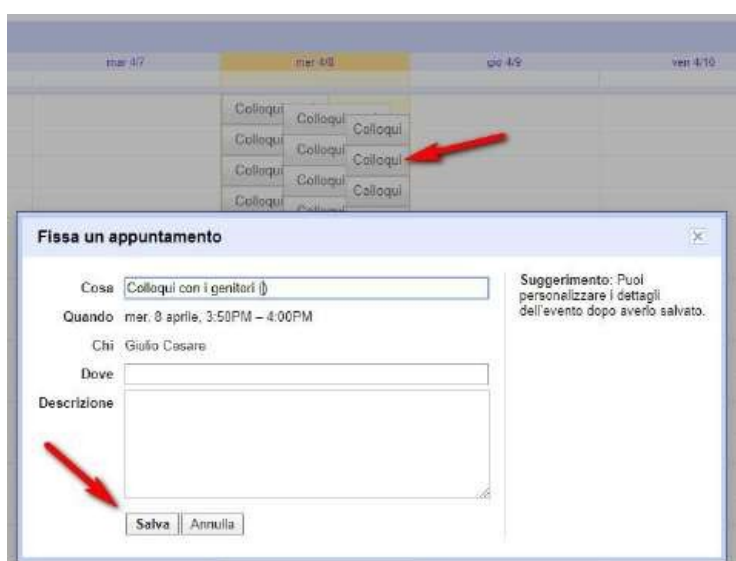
mar 4/7 | mer 4/8 | gio 4/9 | ven 4/10

Colloqui
Colloqui
Colloqui
Colloqui
Colloqui
Colloqui
Colloqui
Colloqui
Colloqui
Colloqui
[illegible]

Fissa un appuntamento

Cosa Colloqui con i genitori ()
Quando mer. 8 aprile, 3:50PM – 4:00PM
Chi Giulio Cesare
Dove
Descrizione

Salva Annulla

Suggerimento: Puoi personalizzare i dettagli dell'evento dopo averlo salvato.